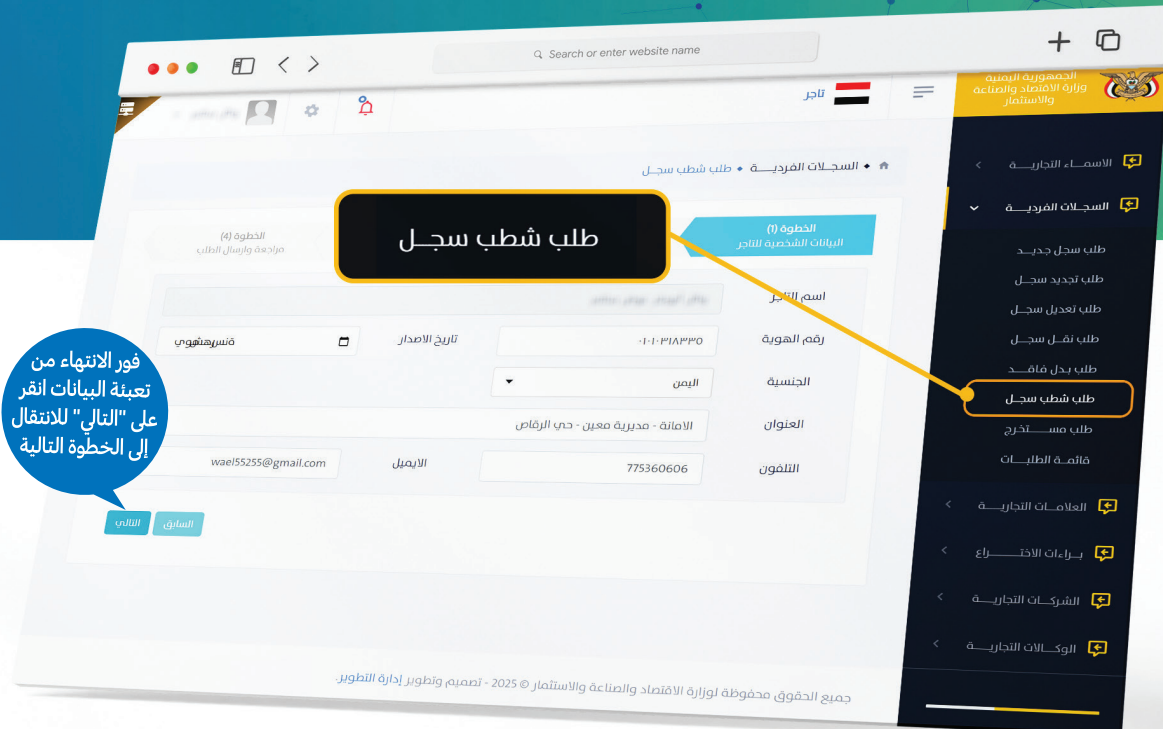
Search or enter website name

الجمهورية اليمنية
وزارة الاقتصاد والصناعة والاستثمار

تاجر

الاسمـاء التجاريــــة
السجـلات الفرديــة
طلب سجل جديـد
طلب تجديد سجـل
طلب تعديل سجـل
طلب نقـل سجـل
طلب بدل فاقـد
طلب شطب سجـل
طلب مســـتخرج
قائمــة الطلبــات
العلامـات التجاريـــة
بـراءات الاختـــــراع
الشركـات التجاريـة
الوكـالات التجاريـــة

السجـلات الفرديـــة • طلب شطب سجـل

طلب شطب سجـل

الخطوة (1)
البيانات الشخصية للتاجر

الخطوة (4)
مراجعة وارسال الطلب

اسم التاجر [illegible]
رقم الهوية ٠١٠١٠٣١٨٣٣٥
تاريخ الاصدار
الجنسية اليمن
العنوان الامانة - مديرية معين - حي الرقاص
التلفون 775360606
الايميل wael55255@gmail.com

السابق التالي

فور الانتهاء من تعبئة البيانات انقر على "التالي" للانتقال إلى الخطوة التالية

جميع الحقوق محفوظة لوزارة الاقتصاد والصناعة والاستثمار © 2025 - تصميم وتطوير إدارة التطوير.